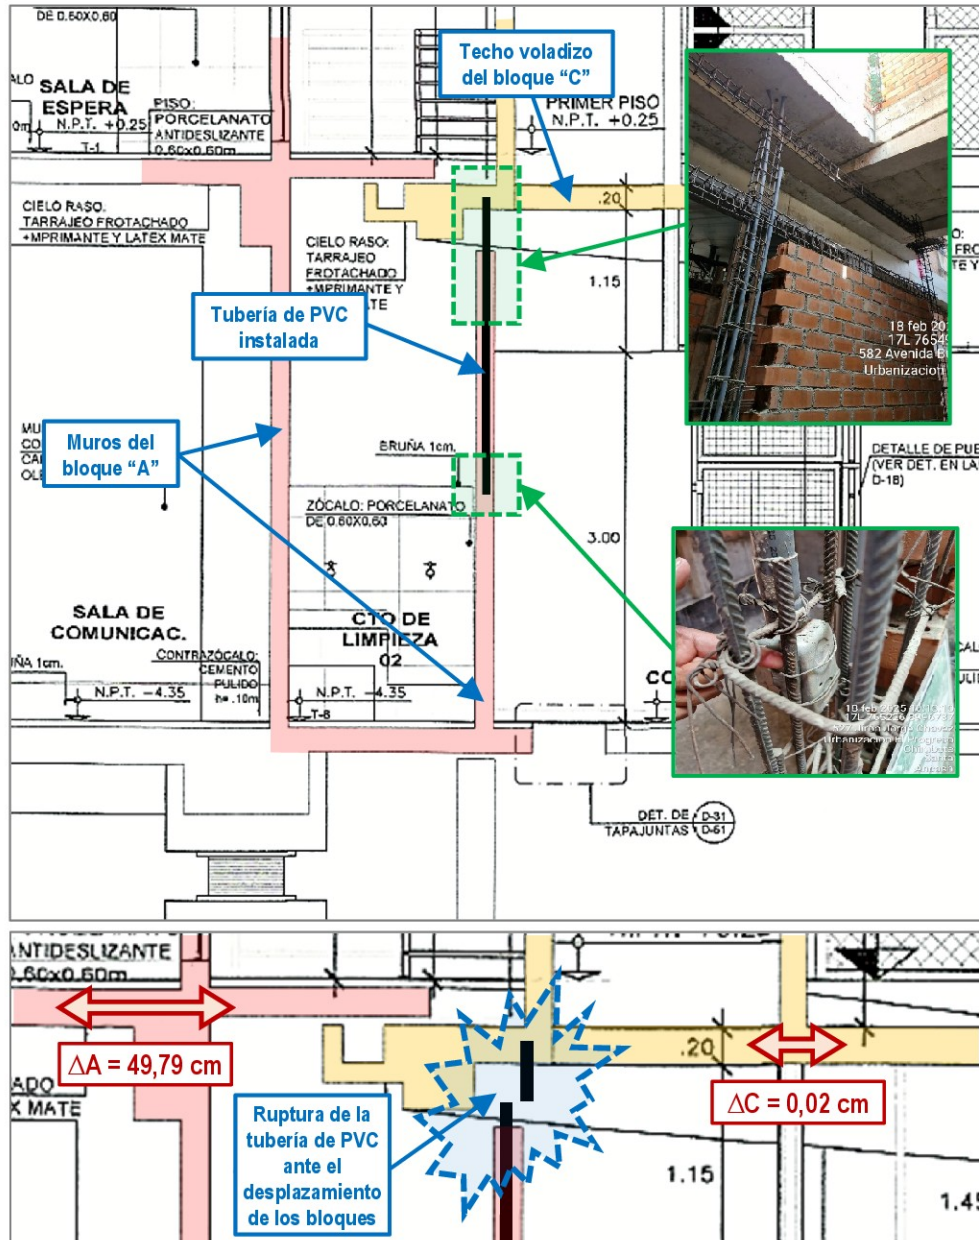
DE 0.60X0.60

ALO SALA DE ESPERA
PISO: PORCELANATO ANTIDESLIZANTE 0.60x0.60m
N.P.T. +0.25
T-1

Techo voladizo del bloque "C"

PRIMER PISO N.P.T. +0.25

CIELO RASO: TARRAJEO FROTACHADO +MPRIMANTE Y LATEX MATE

CIELO RASO: TARRAJEO FROTACHADO +MPRIMANTE Y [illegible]TE

.20

1.15

18 feb 20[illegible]
17L 7654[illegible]
582 Avenida B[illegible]
Urbanizacio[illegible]

Tubería de PVC instalada

Muros del bloque "A"

BRUÑA 1cm.

DETALLE DE PUE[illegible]
(VER DET. EN LA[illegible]
D-18)

ZÓCALO: PORCELANATO DE 0.60X0.60

3.00

SALA DE COMUNICAC.

CTO DE LIMPIEZA 02

CONTRAZÓCALO: CEMENTO PULIDO h= .10m

UÑA 1cm.

N.P.T. -4.35

N.P.T. -4.35

T-8

CO

18 feb 2025 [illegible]
17L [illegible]
Urbanizacion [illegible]

DET. DE TAPAJUNTAS D-31 D-61

ANTIDESLIZANTE
.60x0.60m

$\Delta$A = 49,79 cm

ADO
X MATE

.20

$\Delta$C = 0,02 cm

Ruptura de la tubería de PVC ante el desplazamiento de los bloques

1.15

1.45